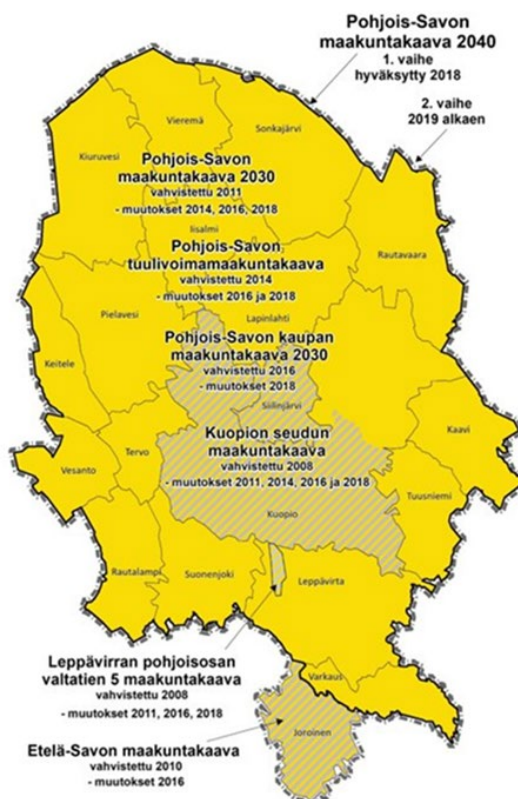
Pohjois-Savon maakuntakaava 2040
1. vaihe
hyväksytty 2018

2. vaihe
2019 alkaen

Vieremä
Sonkajärvi
Kiuruvesi

Pohjois-Savon maakuntakaava 2030
vahvistettu 2011
- muutokset 2014, 2016, 2018

Iisalmi

Pohjois-Savon tuulivoimamaakuntakaava
vahvistettu 2014
- muutokset 2016 ja 2018

Rautavaara
Pielavesi
Lapinlahti
Keitele

Pohjois-Savon kaupan maakuntakaava 2030
vahvistettu 2016
- muutokset 2018

Siilinjärvi

Kuopion seudun maakuntakaava
vahvistettu 2008
- muutokset 2011, 2014, 2016 ja 2018

Kaavi
Vesanto
Tervo
Tuusniemi
Kuopio
Rautalampi
Suonenjoki
Leppävirta

Leppävirran pohjoisosan valtatien 5 maakuntakaava
vahvistettu 2008
- muutokset 2011, 2016, 2018

Varkaus
Joroinen

Etelä-Savon maakuntakaava
vahvistettu 2010
- muutokset 2016